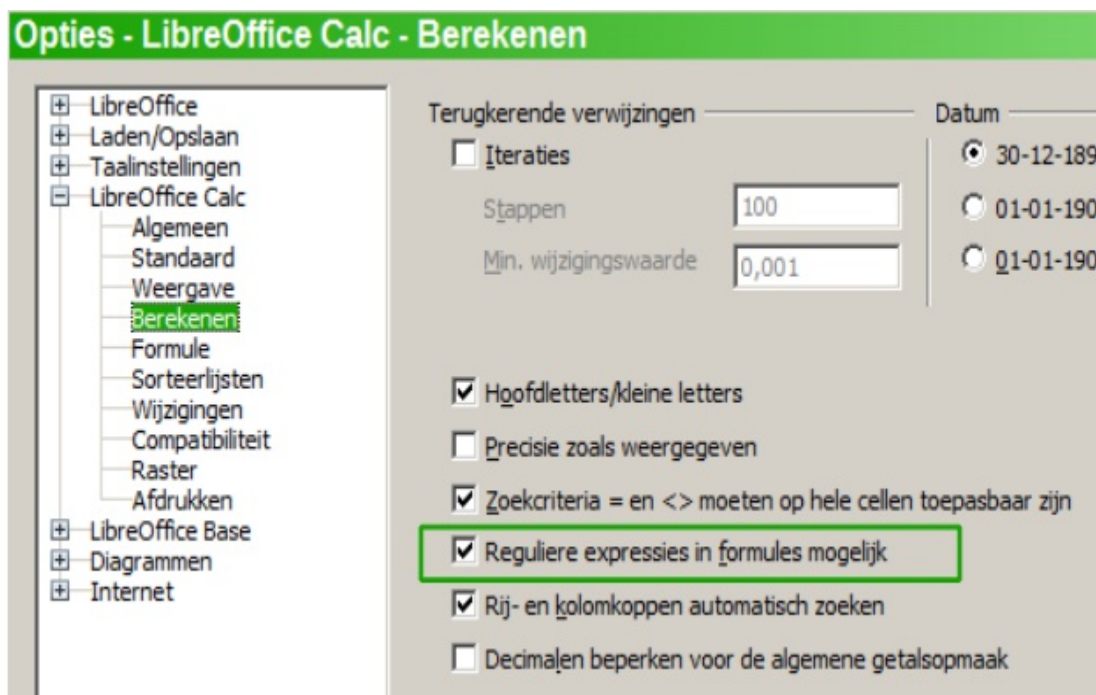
Opties - LibreOffice Calc - Berekenen

LibreOffice
Laden/Opslaan
Taalinstellingen
LibreOffice Calc
Algemeen
Standaard
Weergave
Berekenen
Formule
Sorteerlijsten
Wijzigingen
Compatibiliteit
Raster
Afdrukken
LibreOffice Base
Diagrammen
Internet

Terugkerende verwijzingen

Iteraties

Stappen 100

Min. wijzigingswaarde 0,001

Datum

30-12-189

01-01-190

01-01-190

Hoofdletters/kleine letters

Precisie zoals weergegeven

Zoekcriteria = en <> moeten op hele cellen toepasbaar zijn

Reguliere expressies in formules mogelijk

Rij- en kolomkoppen automatisch zoeken

Decimalen beperken voor de algemene getalsopmaak